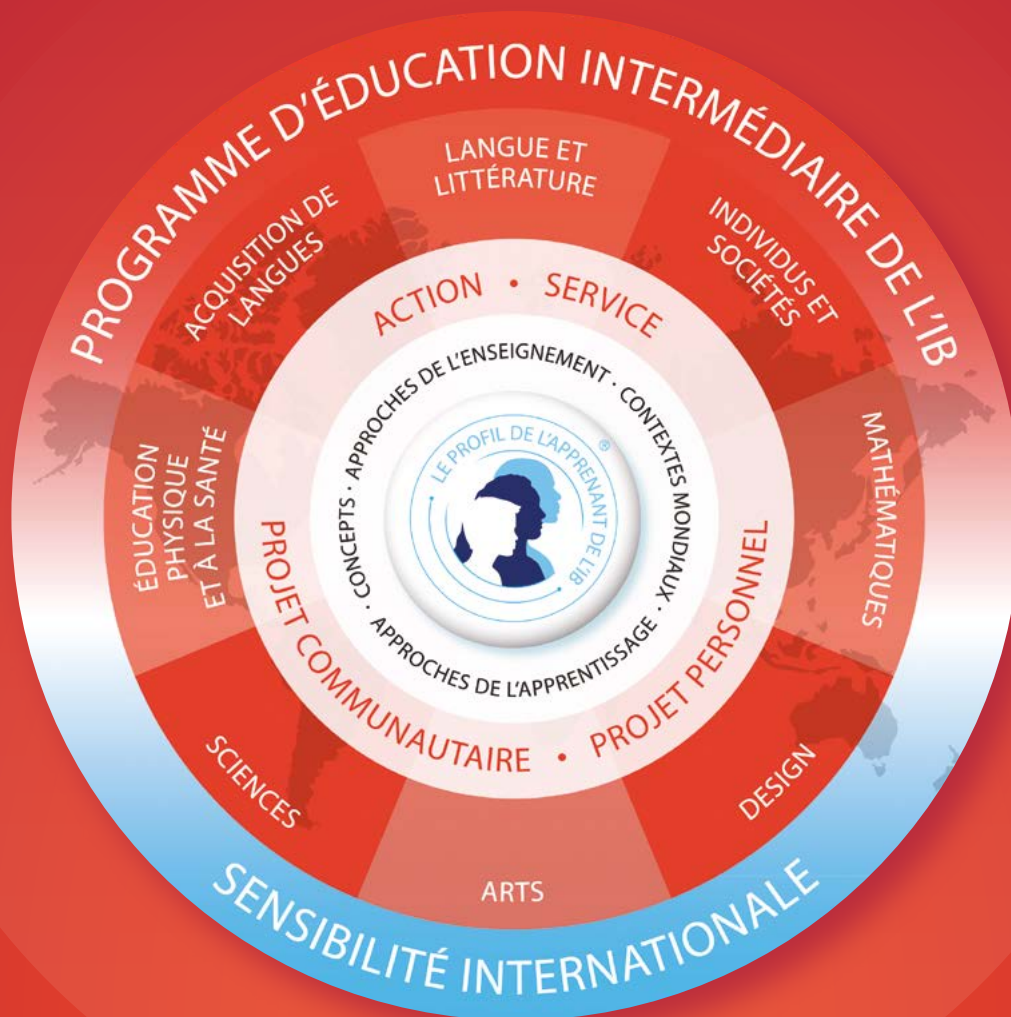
PROGRAMME D'ÉDUCATION INTERMÉDIAIRE DE L'IB

LANGUE ET LITTÉRATURE

INDIVIDUS ET SOCIÉTÉS

MATHÉMATIQUES

DESIGN

ARTS

SCIENCES

ÉDUCATION PHYSIQUE ET À LA SANTÉ

ACQUISITION DE LANGUES

ACTION • SERVICE

PROJET COMMUNAUTAIRE • PROJET PERSONNEL

APPROCHES DE L'ENSEIGNEMENT · CONTEXTES MONDIAUX · APPROCHES DE L'APPRENTISSAGE · CONCEPTS ·

LE PROFIL DE L'APPRENANT DE L'IB ®

SENSIBILITÉ INTERNATIONALE